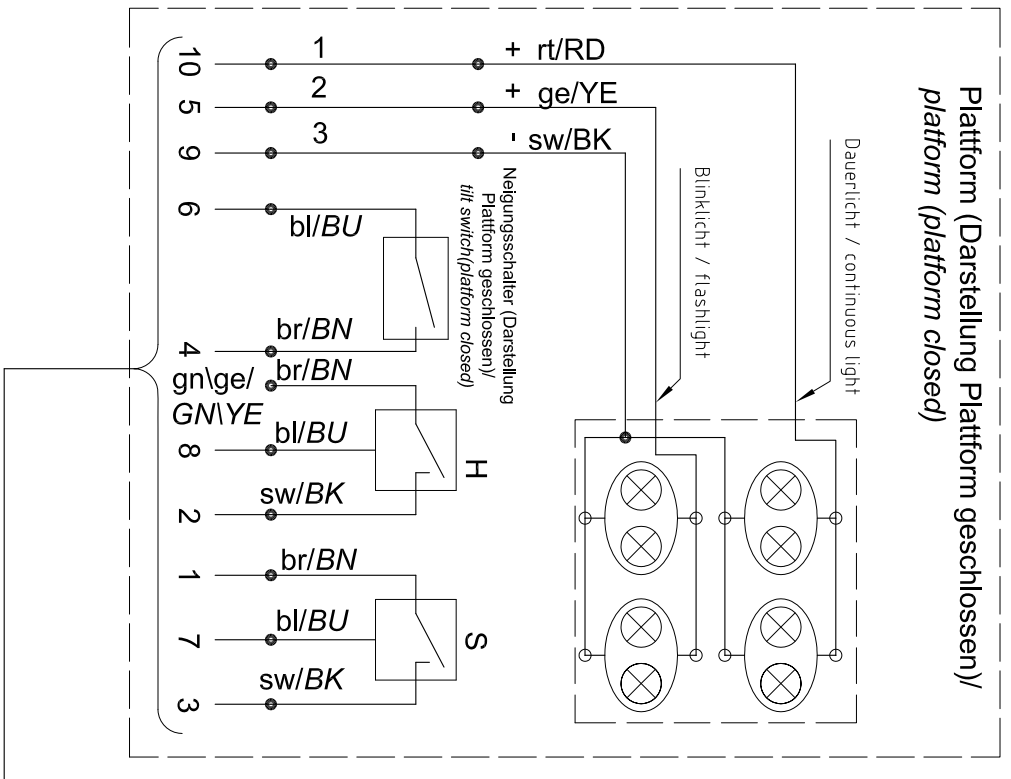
Plattform (Darstellung Plattform geschlossen)/
*platform (platform closed)*

Dauerlicht / continuous light

Blinklicht / flashlight

10
1
+ rt/RD

5
2
+ ge/YE

9
3
- sw/BK

Neigungsschalter (Darstellung Plattform geschlossen)/
*tilt switch(platform closed)*

6
bl/*BU*

4
br/*BN*

gn\ge/
*GN\YE*

br/*BN*

8
bl/*BU*

H

2
sw/*BK*

1
br/*BN*

7
bl/*BU*

S

3
sw/*BK*